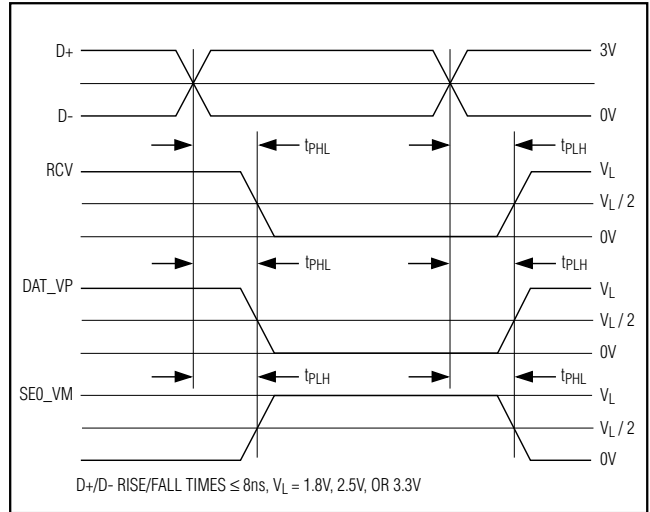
D+

3V

D-

0V

$t_{PHL}$

$t_{PLH}$

RCV

$V_L$

$V_L / 2$

0V

$t_{PHL}$

$t_{PLH}$

DAT_VP

$V_L$

$V_L / 2$

0V

$t_{PLH}$

$t_{PHL}$

SE0_VM

$V_L$

$V_L / 2$

0V

D+/D- RISE/FALL TIMES $\leq$ 8ns, $V_L$ = 1.8V, 2.5V, OR 3.3V